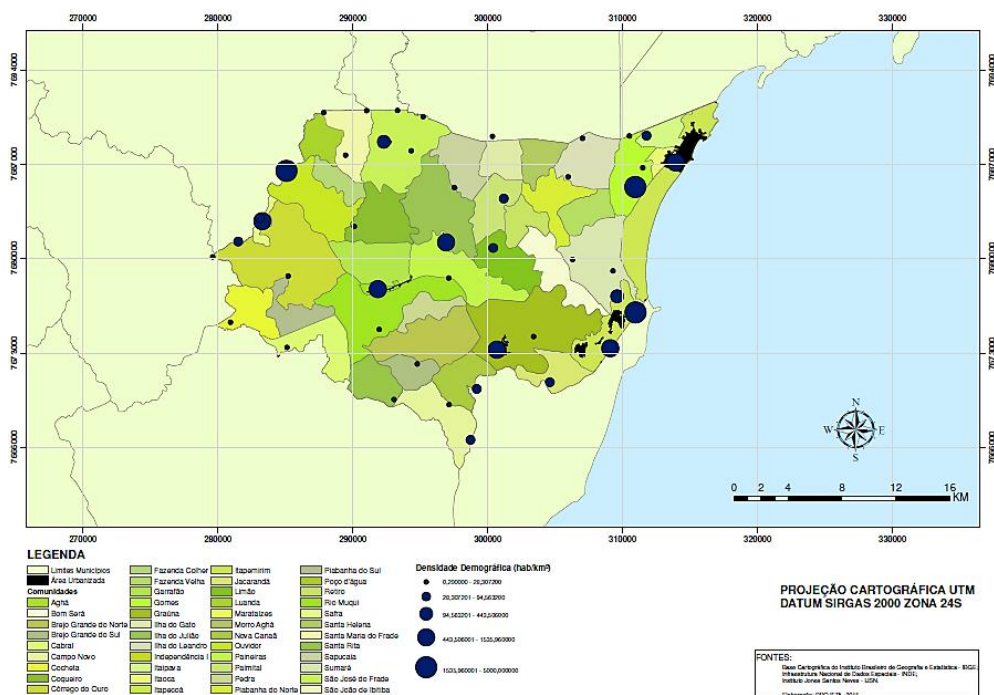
270000 280000 290000 300000 310000 320000 330000

7694000
7687000
7680000
7673000
7666000

N
W E
S

0 2 4 8 12 16 KM

270000 280000 290000 300000 310000 320000 330000

LEGENDA

Limites Municipios
Área Urbanizada
Comunidades
Aghá
Bom Será
Brejo Grande do Norte
Brejo Grande do Sul
Cabral
Campo Novo
Cocheta
Coqueiro
Córrego do Ouro
Fazenda Colher
Fazenda Velha
Garrafão
Gomes
Graúna
Ilha do Gato
Ilha do Julião
Ilha do Leandro
Independência I
Itaipava
Itaoca
Itapecó
Itapemirim
Jacarandá
Limão
Luanda
Marataízes
Morro Aghá
Nova Canaã
Ouvidor
Paineiras
Palmital
Pedra
Piabanha do Norte
Piabanha do Sul
Poço d'água
Retiro
Rio Muqui
Safra
Santa Helena
Santa Maria do Frade
Santa Rita
Sapucaia
Sumaré
São José do Frade
São João de Ibitiba

Densidade Demográfica (hab/km²)
0,290000 - 20,307200
20,307201 - 94,503200
94,503201 - 443,500000
443,500001 - 1535,960000
1535,960001 - 5000,000000

PROJEÇÃO CARTOGRÁFICA UTM
DATUM SIRGAS 2000 ZONA 24S

FONTES:
Base Cartográfica do Instituto Brasileiro de Geografia e Estatística - IBGE
Infraestrutura Nacional de Dados Espaciais - INDE;
Instituto Jones Santos Neves - IJSN.
Elaboração: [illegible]